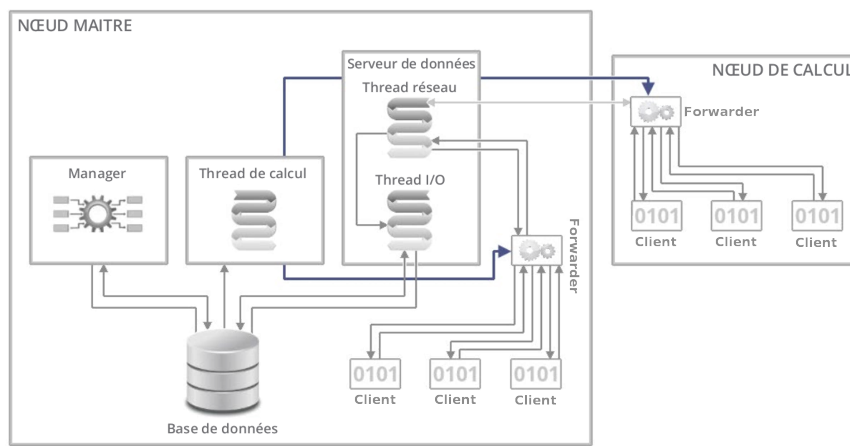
NŒUD MAITRE

Serveur de données

Thread réseau

Thread I/O

Manager

Thread de calcul

Forwarder

0101
Client

0101
Client

0101
Client

Base de données

NŒUD DE CALCUL

Forwarder

0101
Client

0101
Client

0101
Client